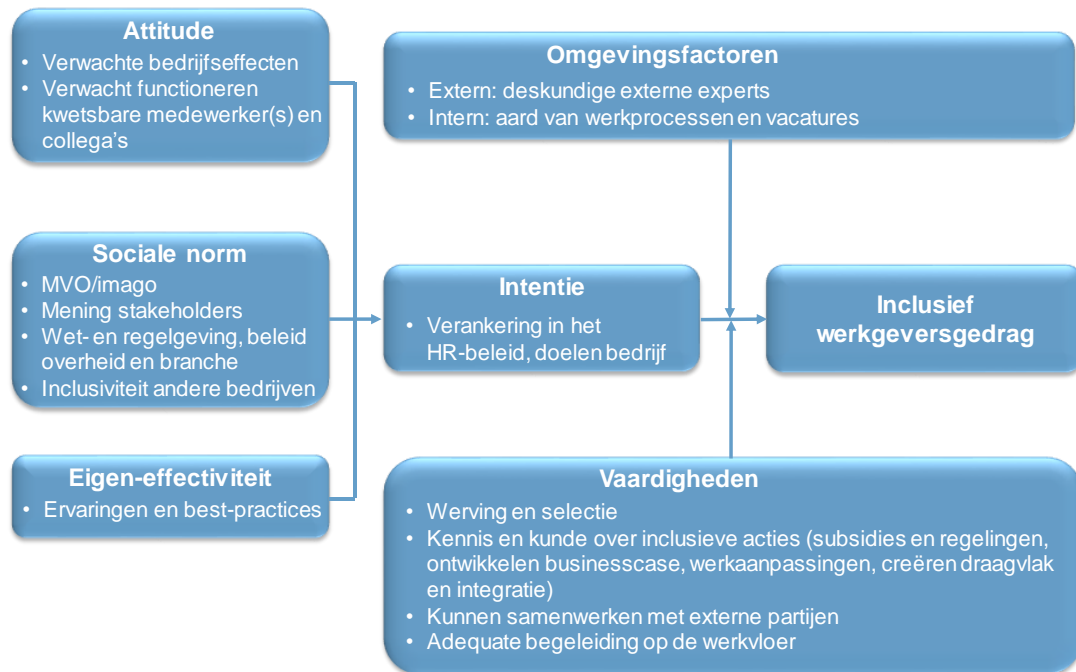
Attitude
• Verwachte bedrijfseffecten
• Verwacht functioneren kwetsbare medewerker(s) en collega's

Sociale norm
• MVO/imago
• Mening stakeholders
• Wet- en regelgeving, beleid overheid en branche
• Inclusiviteit andere bedrijven

Eigen-effectiviteit
• Ervaringen en best-practices

Omgevingsfactoren
• Extern: deskundige externe experts
• Intern: aard van werkprocessen en vacatures

Intentie
• Verankering in het HR-beleid, doelen bedrijf

Inclusief werkgeversgedrag

Vaardigheden
• Werving en selectie
• Kennis en kunde over inclusieve acties (subsidies en regelingen, ontwikkelen businesscase, werkaanpassingen, creëren draagvlak en integratie)
• Kunnen samenwerken met externe partijen
• Adequate begeleiding op de werkvloer